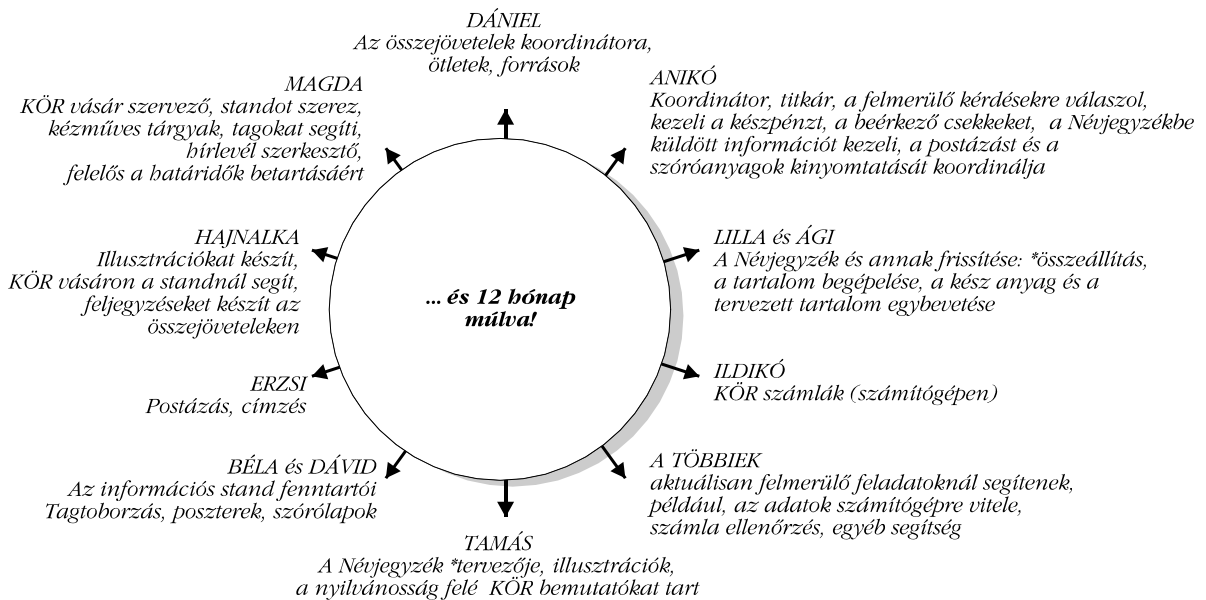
DÁNIEL
Az összejövetelek koordinátora, ötletek, források

ANIKÓ
Koordinátor, titkár, a felmerülő kérdésekre válaszol, kezeli a készpénzt, a beérkező csekkeket, a Névjegyzékbe küldött információt kezeli, a postázást és a szóróanyagok kinyomtatását koordinálja

LILLA és ÁGI
A Névjegyzék és annak frissítése: *összeállítás, a tartalom begépelése, a kész anyag és a tervezett tartalom egybevetése

ILDIKÓ
KÖR számlák (számítógépen)

A TÖBBIEK
aktuálisan felmerülő feladatoknál segítenek, például, az adatok számítógépre vitele, számla ellenőrzés, egyéb segítség

TAMÁS
A Névjegyzék *tervezője, illusztrációk, a nyilvánosság felé KÖR bemutatókat tart

BÉLA és DÁVID
Az információs stand fenntartói
Tagtoborzás, poszterek, szórólapok

ERZSI
Postázás, címzés

HAJNALKA
Illusztrációkat készít, KÖR vásáron a standnál segít, feljegyzéseket készít az összejöveteleken

MAGDA
KÖR vásár szervező, standot szerez, kézműves tárgyak, tagokat segíti, hírlevél szerkesztő, felelős a határidők betartásáért

... és 12 hónap múlva!